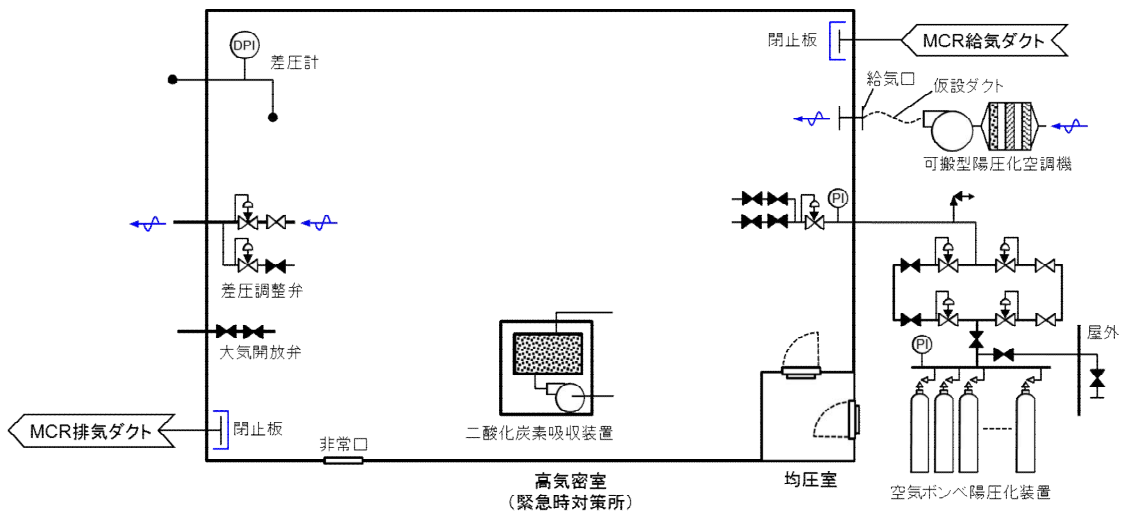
DPI
差圧計
閉止板
MCR給気ダクト
給気口
仮設ダクト
可搬型陽圧化空調機
PI
差圧調整弁
大気開放弁
二酸化炭素吸収装置
屋外
PI
MCR排気ダクト
閉止板
非常口
高気密室
（緊急時対策所）
均圧室
空気ボンベ陽圧化装置